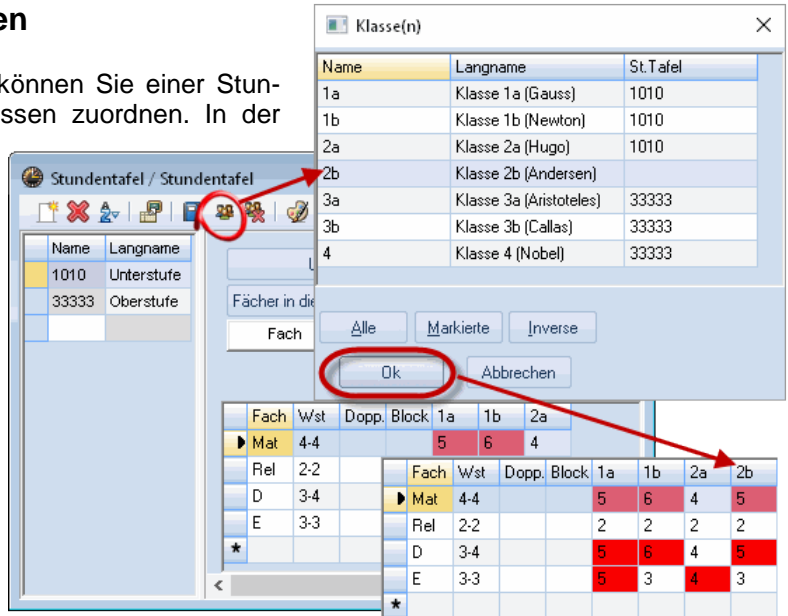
en

können Sie einer Stunssen zuordnen. In der

Stundentafel / Stundentafel

| Name | Langname |
|---|---|
| 1010 | Unterstufe |
| 33333 | Oberstufe |

Fächer in die

Fach

| Fach | Wst | Dopp. | Block | 1a | 1b | 2a |
|---|---|---|---|---|---|---|
| Mat | 4-4 | | | 5 | 6 | 4 |
| Rel | 2-2 | | | | | |
| D | 3-4 | | | | | |
| E | 3-3 | | | | | |
| * | | | | | | |

Klasse(n)

| Name | Langname | St.Tafel |
|---|---|---|
| 1a | Klasse 1a (Gauss) | 1010 |
| 1b | Klasse 1b (Newton) | 1010 |
| 2a | Klasse 2a (Hugo) | 1010 |
| 2b | Klasse 2b (Andersen) | |
| 3a | Klasse 3a (Aristoteles) | 33333 |
| 3b | Klasse 3b (Callas) | 33333 |
| 4 | Klasse 4 (Nobel) | 33333 |

Alle
Markierte
Inverse
Ok
Abbrechen

| Fach | Wst | Dopp. | Block | 1a | 1b | 2a | 2b |
|---|---|---|---|---|---|---|---|
| Mat | 4-4 | | | 5 | 6 | 4 | 5 |
| Rel | 2-2 | | | 2 | 2 | 2 | 2 |
| D | 3-4 | | | 5 | 6 | 4 | 5 |
| E | 3-3 | | | 5 | 3 | 4 | 3 |
| * | | | | | | | |